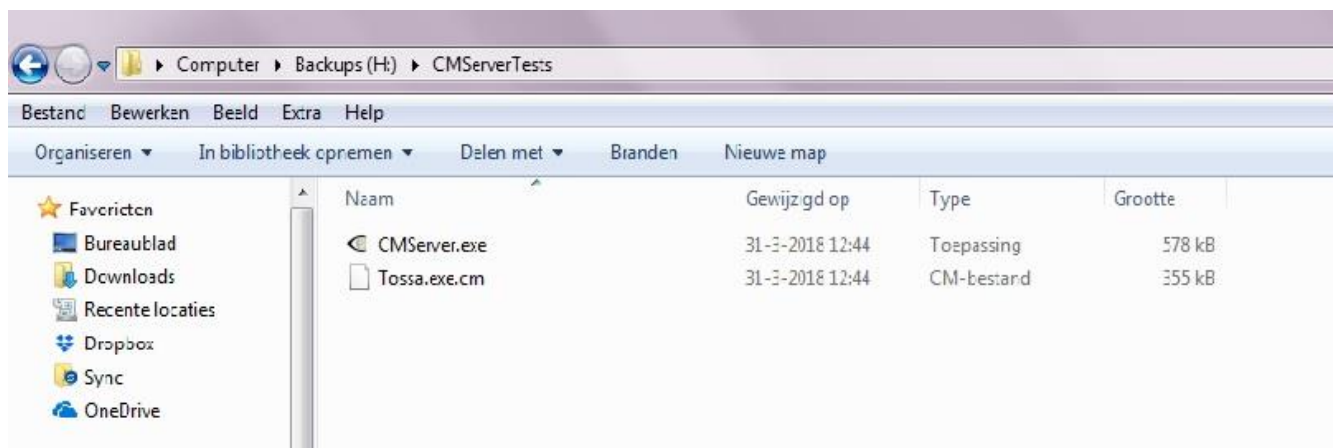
▸ Computer ▸ Backups (H:) ▸ CMServerTests

Bestand Bewerken Beeld Extra Help

Organiseren ▾ In bibliotheek opnemen ▾ Delen met ▾ Branden Nieuwe map

Favorieten
Bureaublad
Downloads
Recente locaties
Dropbox
Sync
OneDrive

| Naam | Gewijzigd op | Type | Grootte |
|---|---|---|---|
| CMServer.exe | 31-3-2018 12:44 | Toepassing | 578 kB |
| Tossa.exe.cm | 31-3-2018 12:44 | CM-bestand | 355 kB |